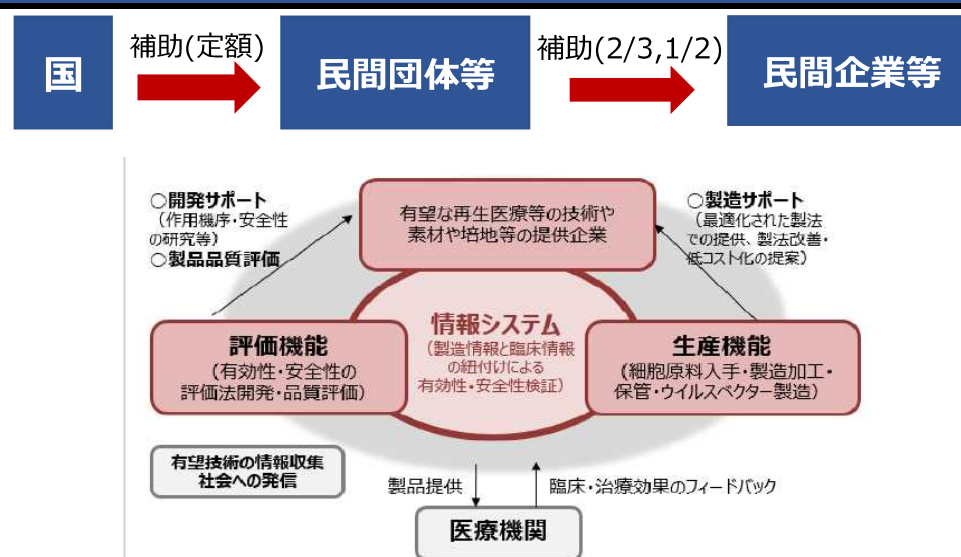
国

補助(定額)

民間団体等

補助(2/3,1/2)

民間企業等

○開発サポート
（作用機序・安全性の研究等）
○製品品質評価

有望な再生医療等の技術や素材や培地等の提供企業

○製造サポート
（最適化された製法での提供、製法改善・低コスト化の提案）

評価機能
（有効性・安全性の評価法開発・品質評価）

情報システム
（製造情報と臨床情報の紐付けによる有効性・安全性検証）

生産機能
（細胞原料入手・製造加工・保管・ウイルスベクター製造）

有望技術の情報収集
社会への発信

製品提供

臨床・治療効果のフィードバック

医療機関